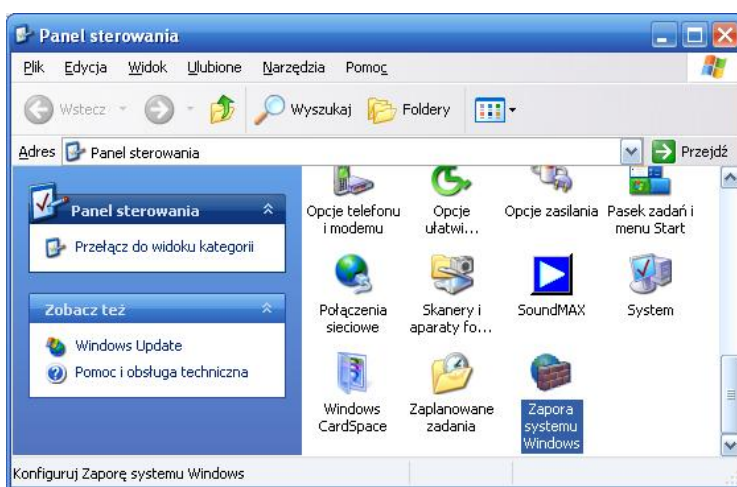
Panel sterowania

Plik Edycja Widok Ulubione Narzędzia Pomoc

Wstecz Wyszukaj Foldery

Adres Panel sterowania Przejdź

Panel sterowania

Przełącz do widoku kategorii

Zobacz też

Windows Update

Pomoc i obsługa techniczna

Opcje telefonu i modemu

Opcje ułatwi...

Opcje zasilania

Pasek zadań i menu Start

Połączenia sieciowe

Skanery i aparaty fo...

SoundMAX

System

Windows CardSpace

Zaplanowane zadania

Zapora systemu Windows

Konfiguruj Zaporę systemu Windows